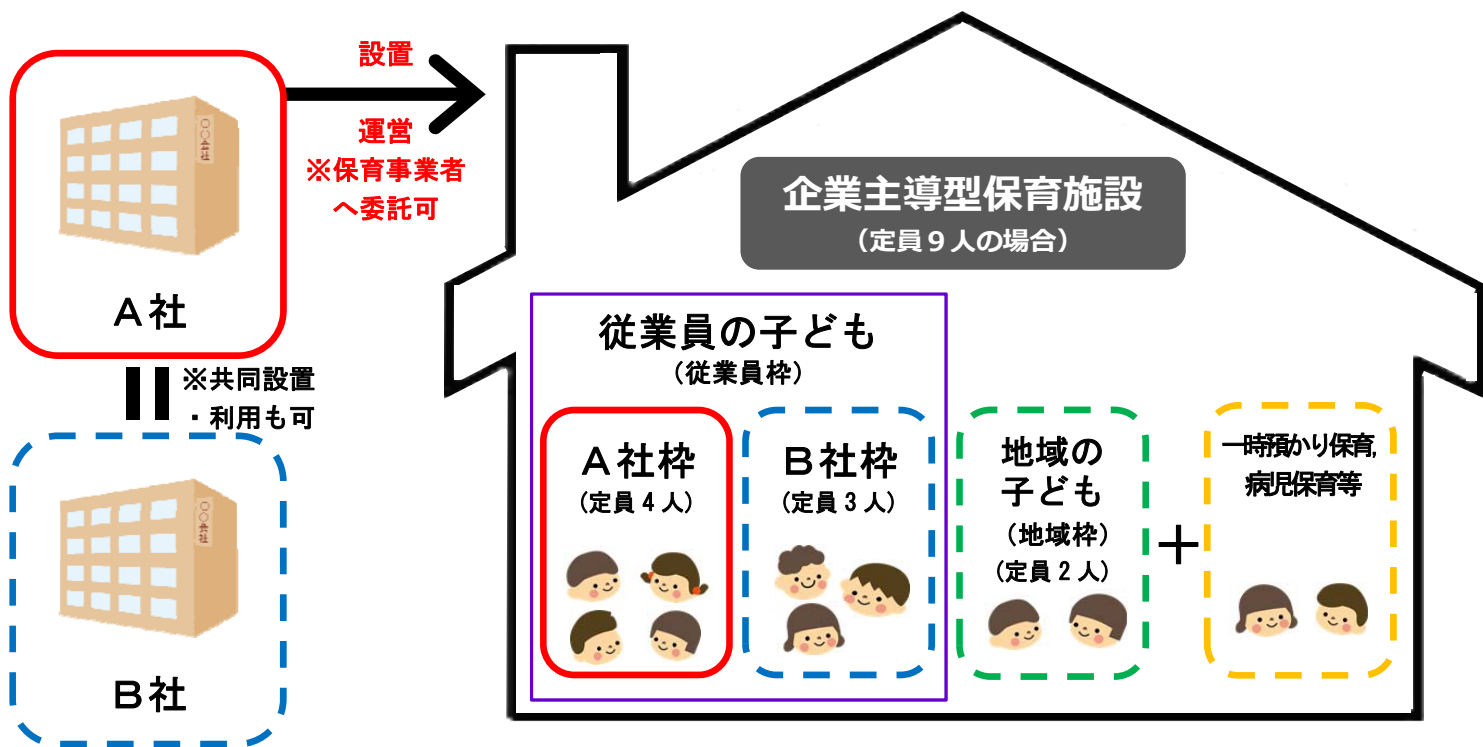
○○会社

Ａ社

設置

運営
※保育事業者へ委託可

※共同設置・利用も可

○○会社

Ｂ社

企業主導型保育施設
（定員９人の場合）

従業員の子ども
（従業員枠）

Ａ社枠
（定員４人）

Ｂ社枠
（定員３人）

地域の子ども
（地域枠）
（定員２人）

＋

一時預かり保育,
病児保育等